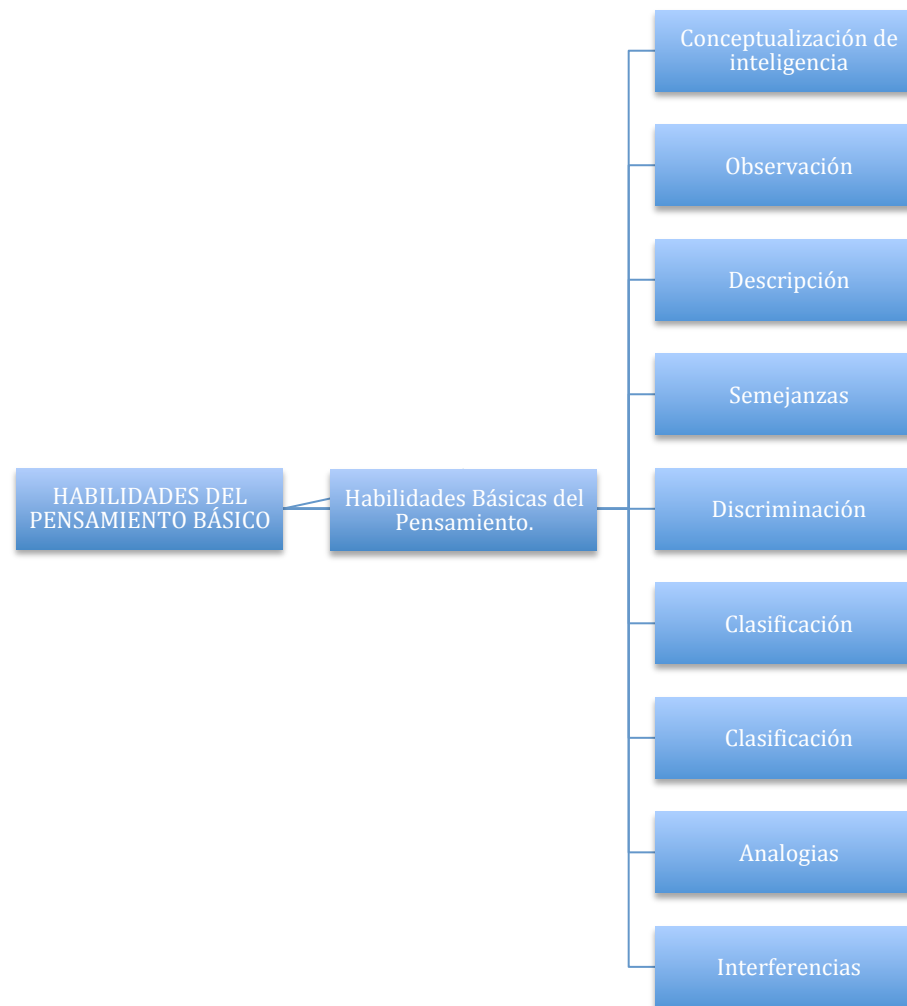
HABILIDADES DEL PENSAMIENTO BÁSICO

Habilidades Básicas del Pensamiento.

Conceptualización de inteligencia

Observación

Descripción

Semejanzas

Discriminación

Clasificación

Clasificación

Analogias

Interferencias